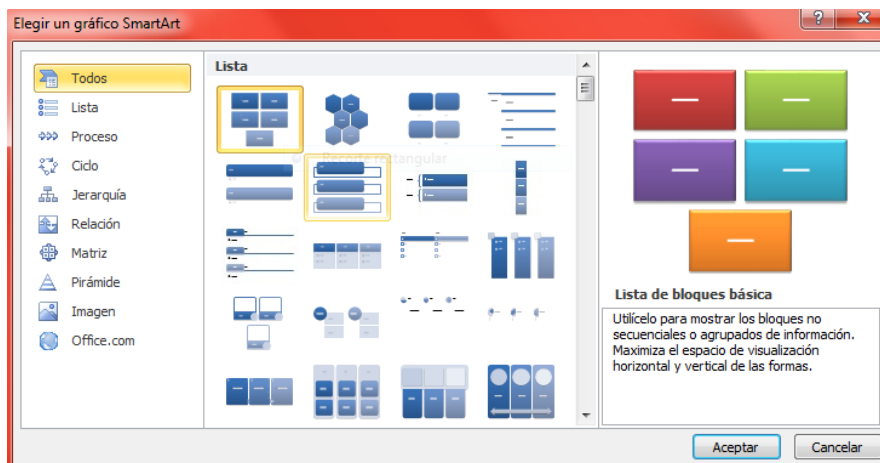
Elegir un gráfico SmartArt

?

Todos
Lista
Proceso
Ciclo
Jerarquía
Relación
Matriz
Pirámide
Imagen
Office.com

Lista

Recorte rectangular

Lista de bloques básica

Utilícelo para mostrar los bloques no secuenciales o agrupados de información. Maximiza el espacio de visualización horizontal y vertical de las formas.

Aceptar
Cancelar